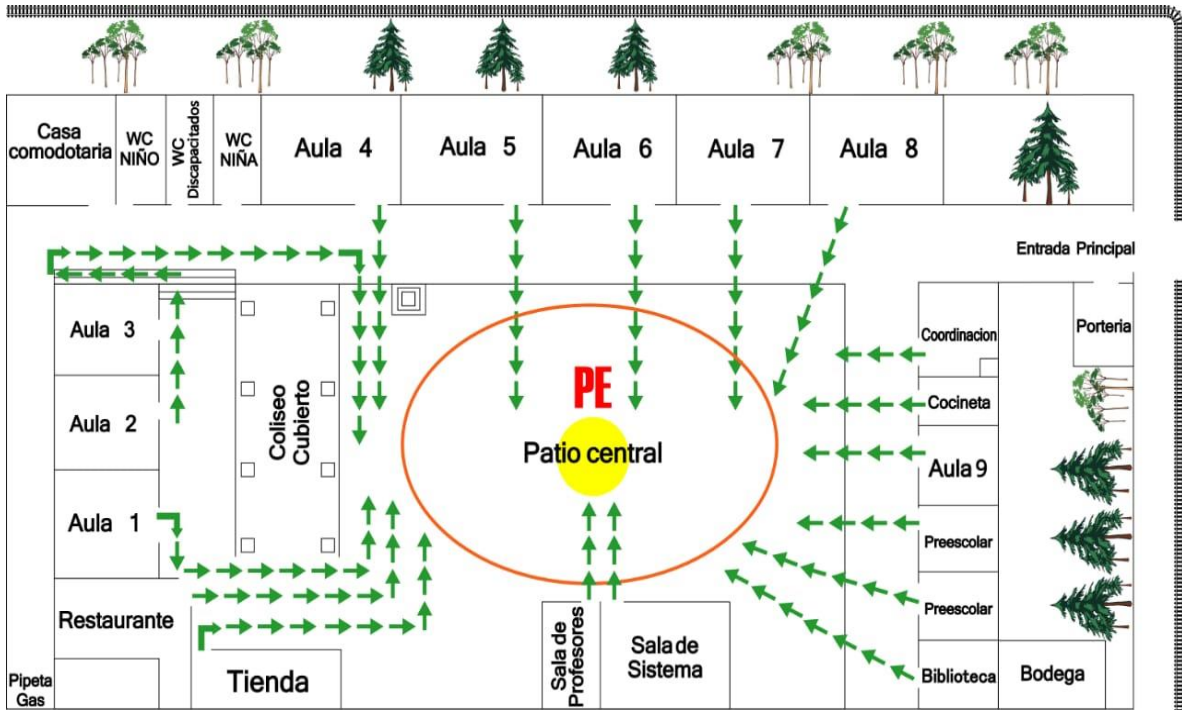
Casa comodotaria

WC NIÑO

WC Discapacitados

WC NIÑA

Aula 4

Aula 5

Aula 6

Aula 7

Aula 8

Entrada Principal

Aula 3

Aula 2

Aula 1

Coliseo Cubierto

PE

Patio central

Coordinacion

Porteria

Cocineta

Aula 9

Preescolar

Preescolar

Biblioteca

Bodega

Restaurante

Tienda

Sala de Profesores

Sala de Sistema

Pipeta Gas